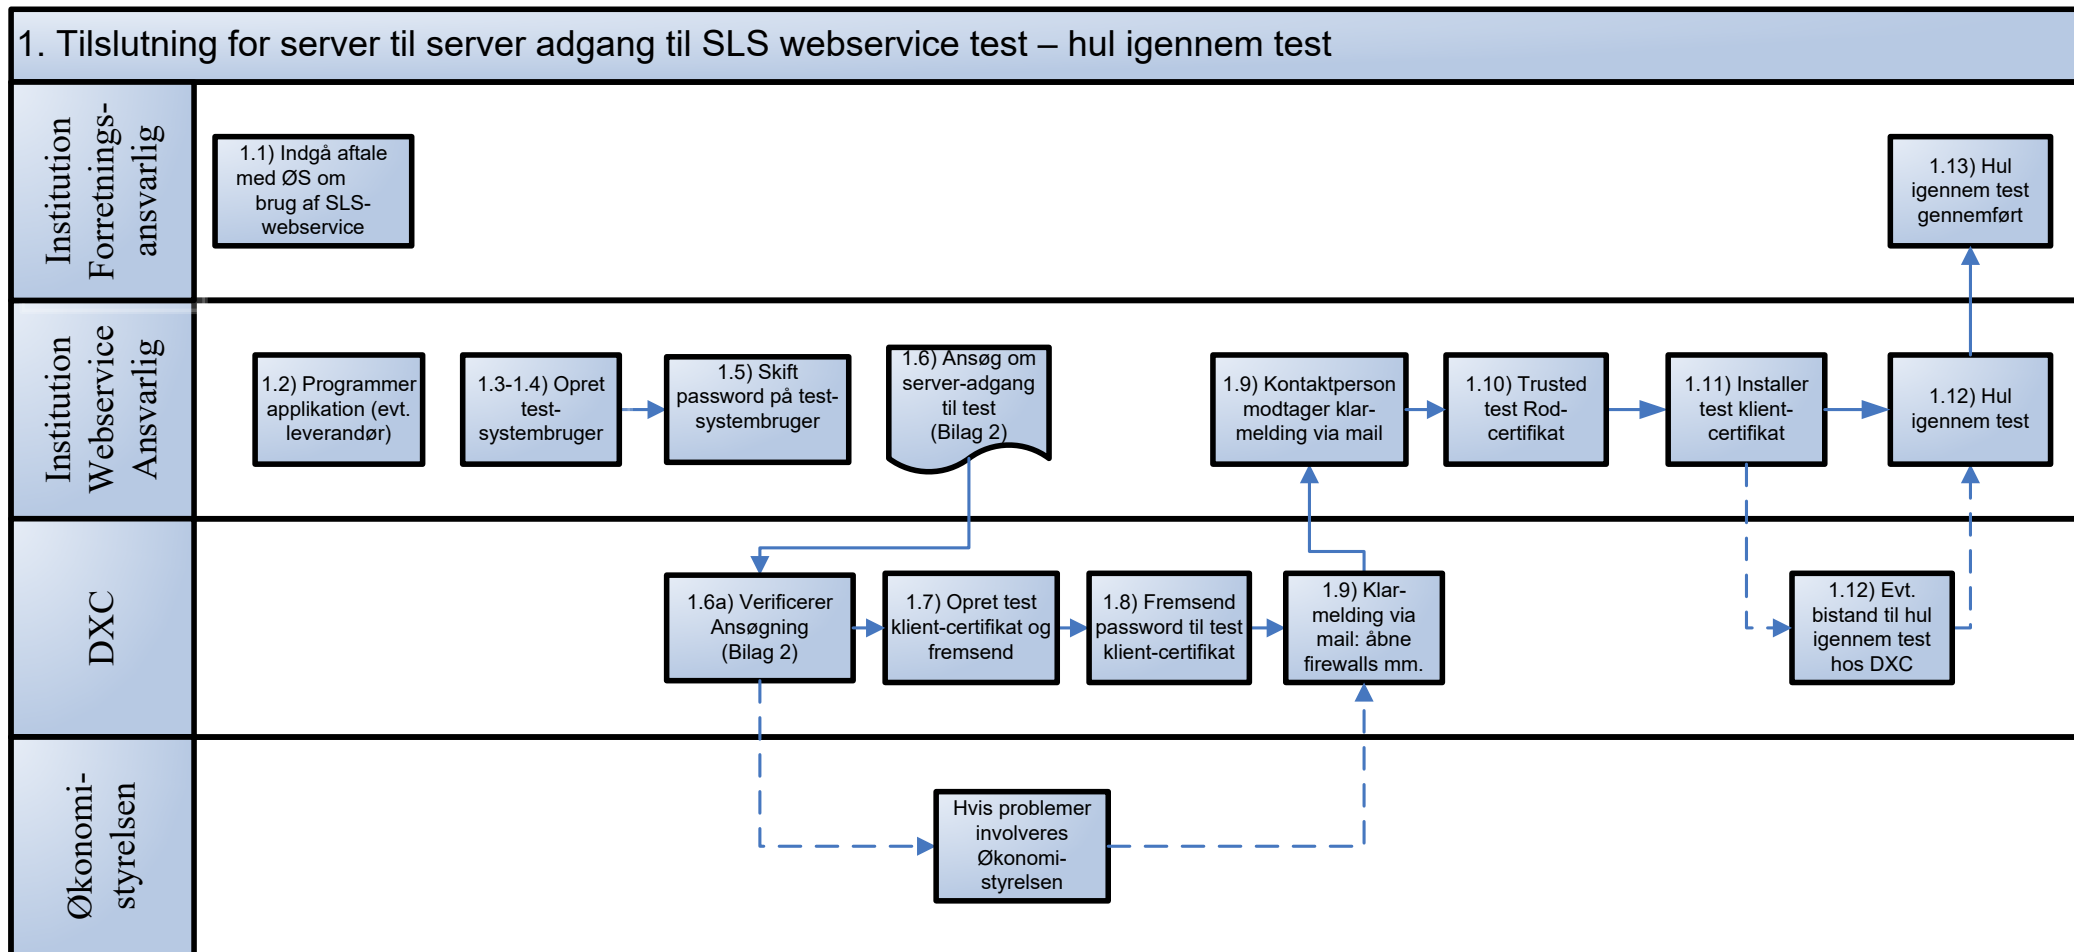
1. Tilslutning for server til server adgang til SLS webservice test – hul igennem test

Institution Forretnings-ansvarlig

1.1) Indgå aftale med ØS om brug af SLS-webservice

1.13) Hul igennem test gennemført

Institution Webservice Ansvarlig

1.2) Programmer applikation (evt. leverandør)

1.3-1.4) Opret test-systembruger

1.5) Skift password på test-systembruger

1.6) Ansøg om server-adgang til test (Bilag 2)

1.9) Kontaktperson modtager klar-melding via mail

1.10) Trusted test Rod-certifikat

1.11) Installer test klient-certifikat

1.12) Hul igennem test

DXC

1.6a) Verificerer Ansøgning (Bilag 2)

1.7) Opret test klient-certifikat og fremsend

1.8) Fremsend password til test klient-certifikat

1.9) Klar-melding via mail: åbne firewalls mm.

1.12) Evt. bistand til hul igennem test hos DXC

Økonomi-styrelsen

Hvis problemer involveres Økonomi-styrelsen